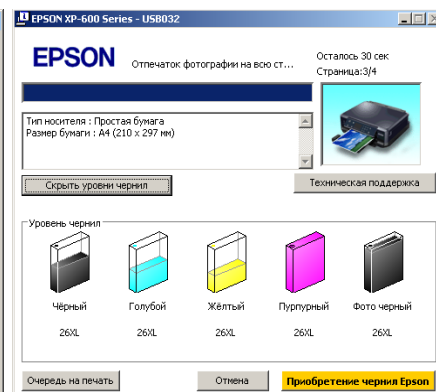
EPSON XP-600 Series - USB032

EPSON

Отпечаток фотографии на всю ст...

Осталось 30 сек
Страница:3/4

Тип носителя : Простая бумага
Размер бумаги : A4 (210 x 297 мм)

Скрыть уровни чернил

Техническая поддержка

Уровень чернил

Чёрный
26XL

Голубой
26XL

Жёлтый
26XL

Пурпурный
26XL

Фото черный
26XL

Очередь на печать

Отмена

Приобретение чернил Epson